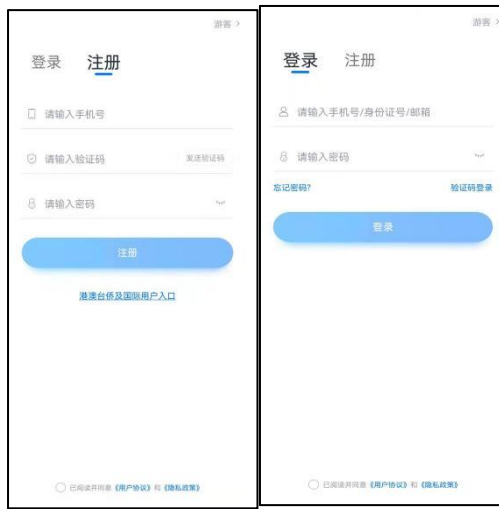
游客 >

登录 注册

请输入手机号

请输入验证码 发送验证码

请输入密码

注册

港澳台侨及国际用户入口

已阅读并同意《用户协议》和《隐私政策》

游客 >

登录 注册

请输入手机号/身份证号/邮箱

请输入密码

忘记密码? 验证码登录

登录

已阅读并同意《用户协议》和《隐私政策》